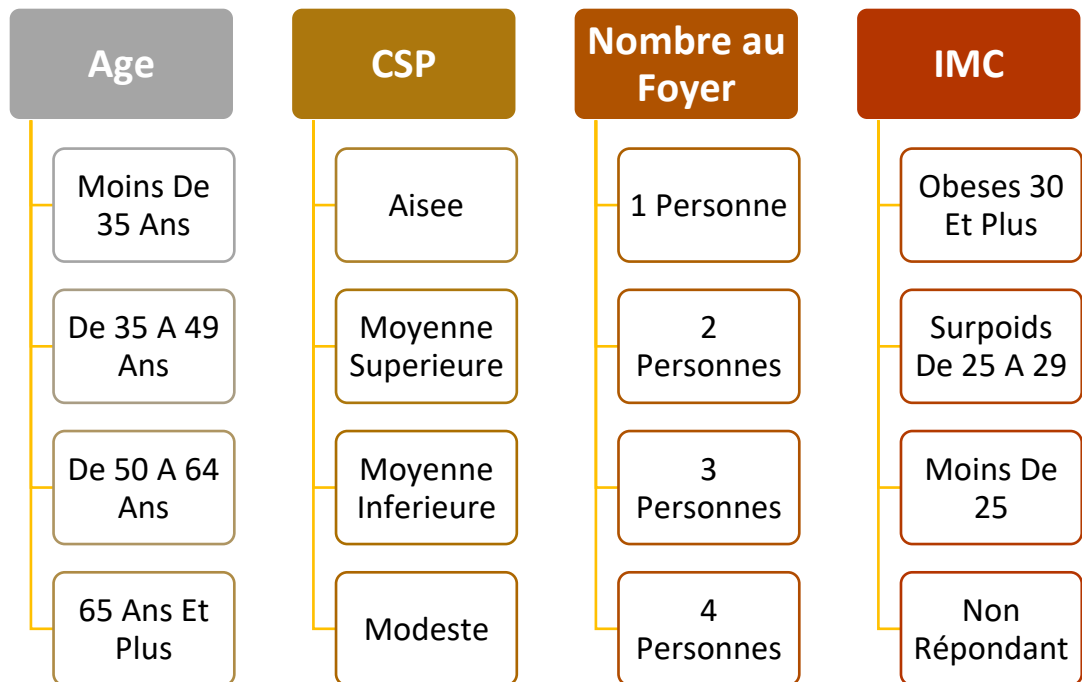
Age

Moins De 35 Ans

De 35 A 49 Ans

De 50 A 64 Ans

65 Ans Et Plus

CSP

Aisee

Moyenne Superieure

Moyenne Inferieure

Modeste

Nombre au Foyer

1 Personne

2 Personnes

3 Personnes

4 Personnes

IMC

Obeses 30 Et Plus

Surpoids De 25 A 29

Moins De 25

Non Répondant